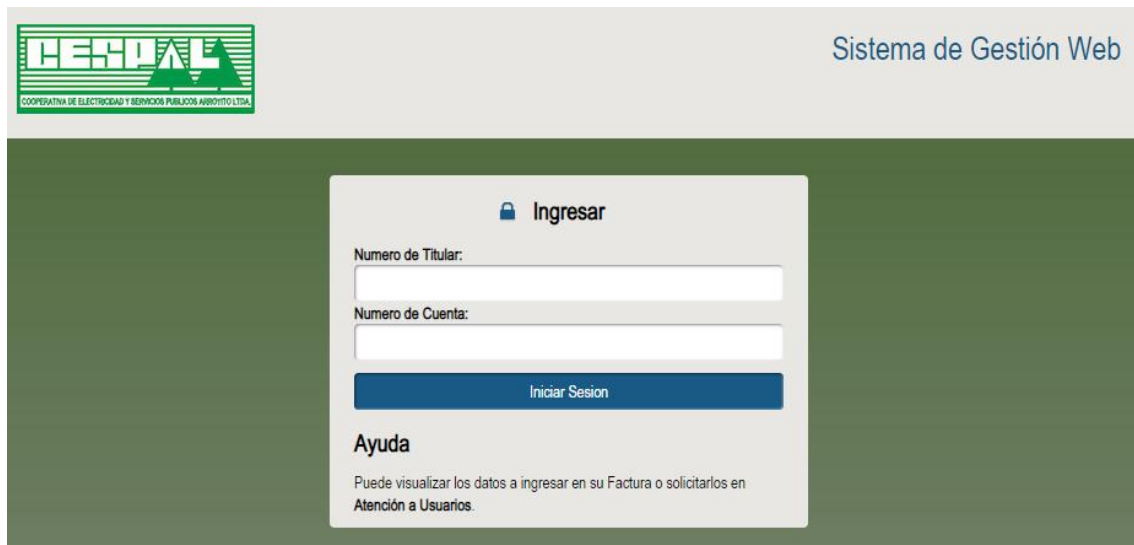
CESPAL
COOPERATIVA DE ELECTRICIDAD Y SERVICIOS PUBLICOS ARROYITO LTDA.

Sistema de Gestión Web

Ingresar

Numero de Titular:

Numero de Cuenta:

Iniciar Sesion

Ayuda

Puede visualizar los datos a ingresar en su Factura o solicitarlos en Atención a Usuarios.